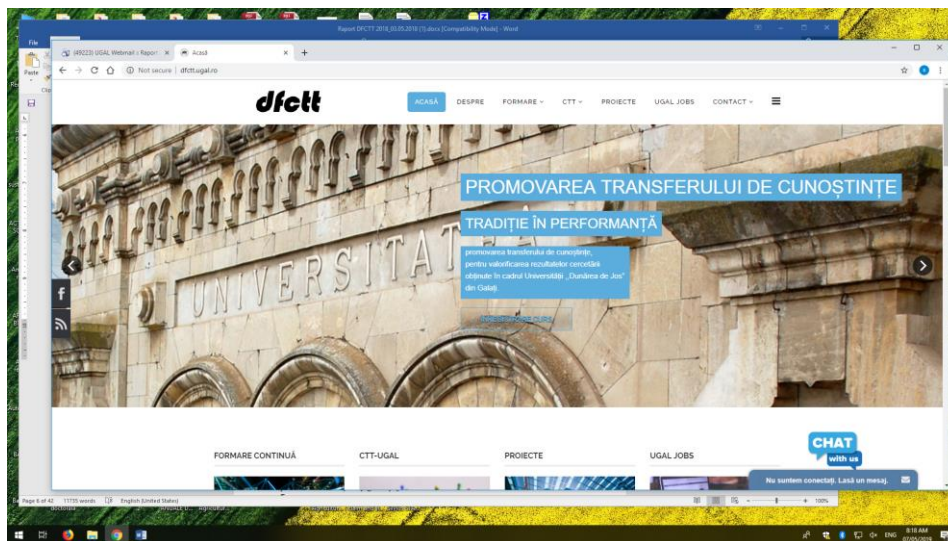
Raport DFCTT 2018_03.05.2018 (1).docx [Compatibility Mode] - Word

File

Paste

(49223) UGAL Webmail :: Raport ×  Acasă ×  +

Not secure | dfctt.ugal.ro

dfctt

ACASĂ  DESPRE  FORMARE  CTT  PROIECTE  UGAL JOBS  CONTACT

PROMOVAREA TRANSFERULUI DE CUNOȘTINȚE

TRADIȚIE ÎN PERFORMANȚĂ

promovarea transferului de cunoștințe, pentru valorificarea rezultatelor cercetării obținute în cadrul Universității „Dunărea de Jos" din Galați

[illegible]

UNIVERSITAT

FORMARE CONTINUĂ

CTT-UGAL

PROIECTE

UGAL JOBS

CHAT with us

Nu suntem conectați. Lasă un mesaj.

Page 6 of 42  11735 words  English (United States)

100%

8:18 AM 07/05/2019

ENG